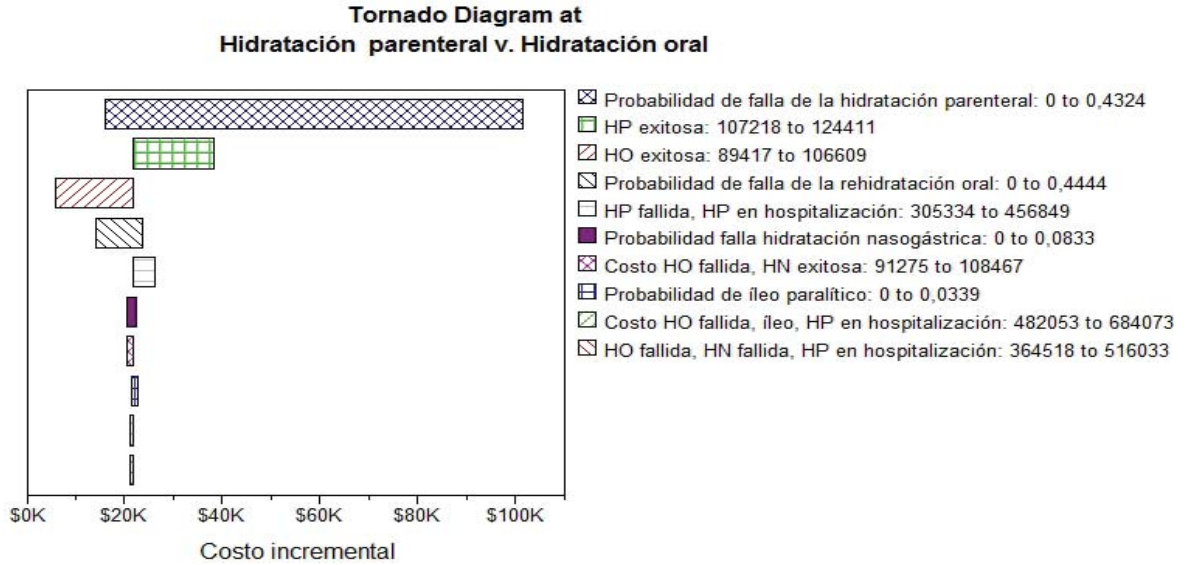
Tornado Diagram at
Hidratación parenteral v. Hidratación oral

Probabilidad de falla de la hidratación parenteral: 0 to 0,4324
HP exitosa: 107218 to 124411
HO exitosa: 89417 to 106609
Probabilidad de falla de la rehidratación oral: 0 to 0,4444
HP fallida, HP en hospitalización: 305334 to 456849
Probabilidad falla hidratación nasogástrica: 0 to 0,0833
Costo HO fallida, HN exitosa: 91275 to 108467
Probabilidad de íleo paralítico: 0 to 0,0339
Costo HO fallida, íleo, HP en hospitalización: 482053 to 684073
HO fallida, HN fallida, HP en hospitalización: 364518 to 516033

$0K $20K $40K $60K $80K $100K
Costo incremental